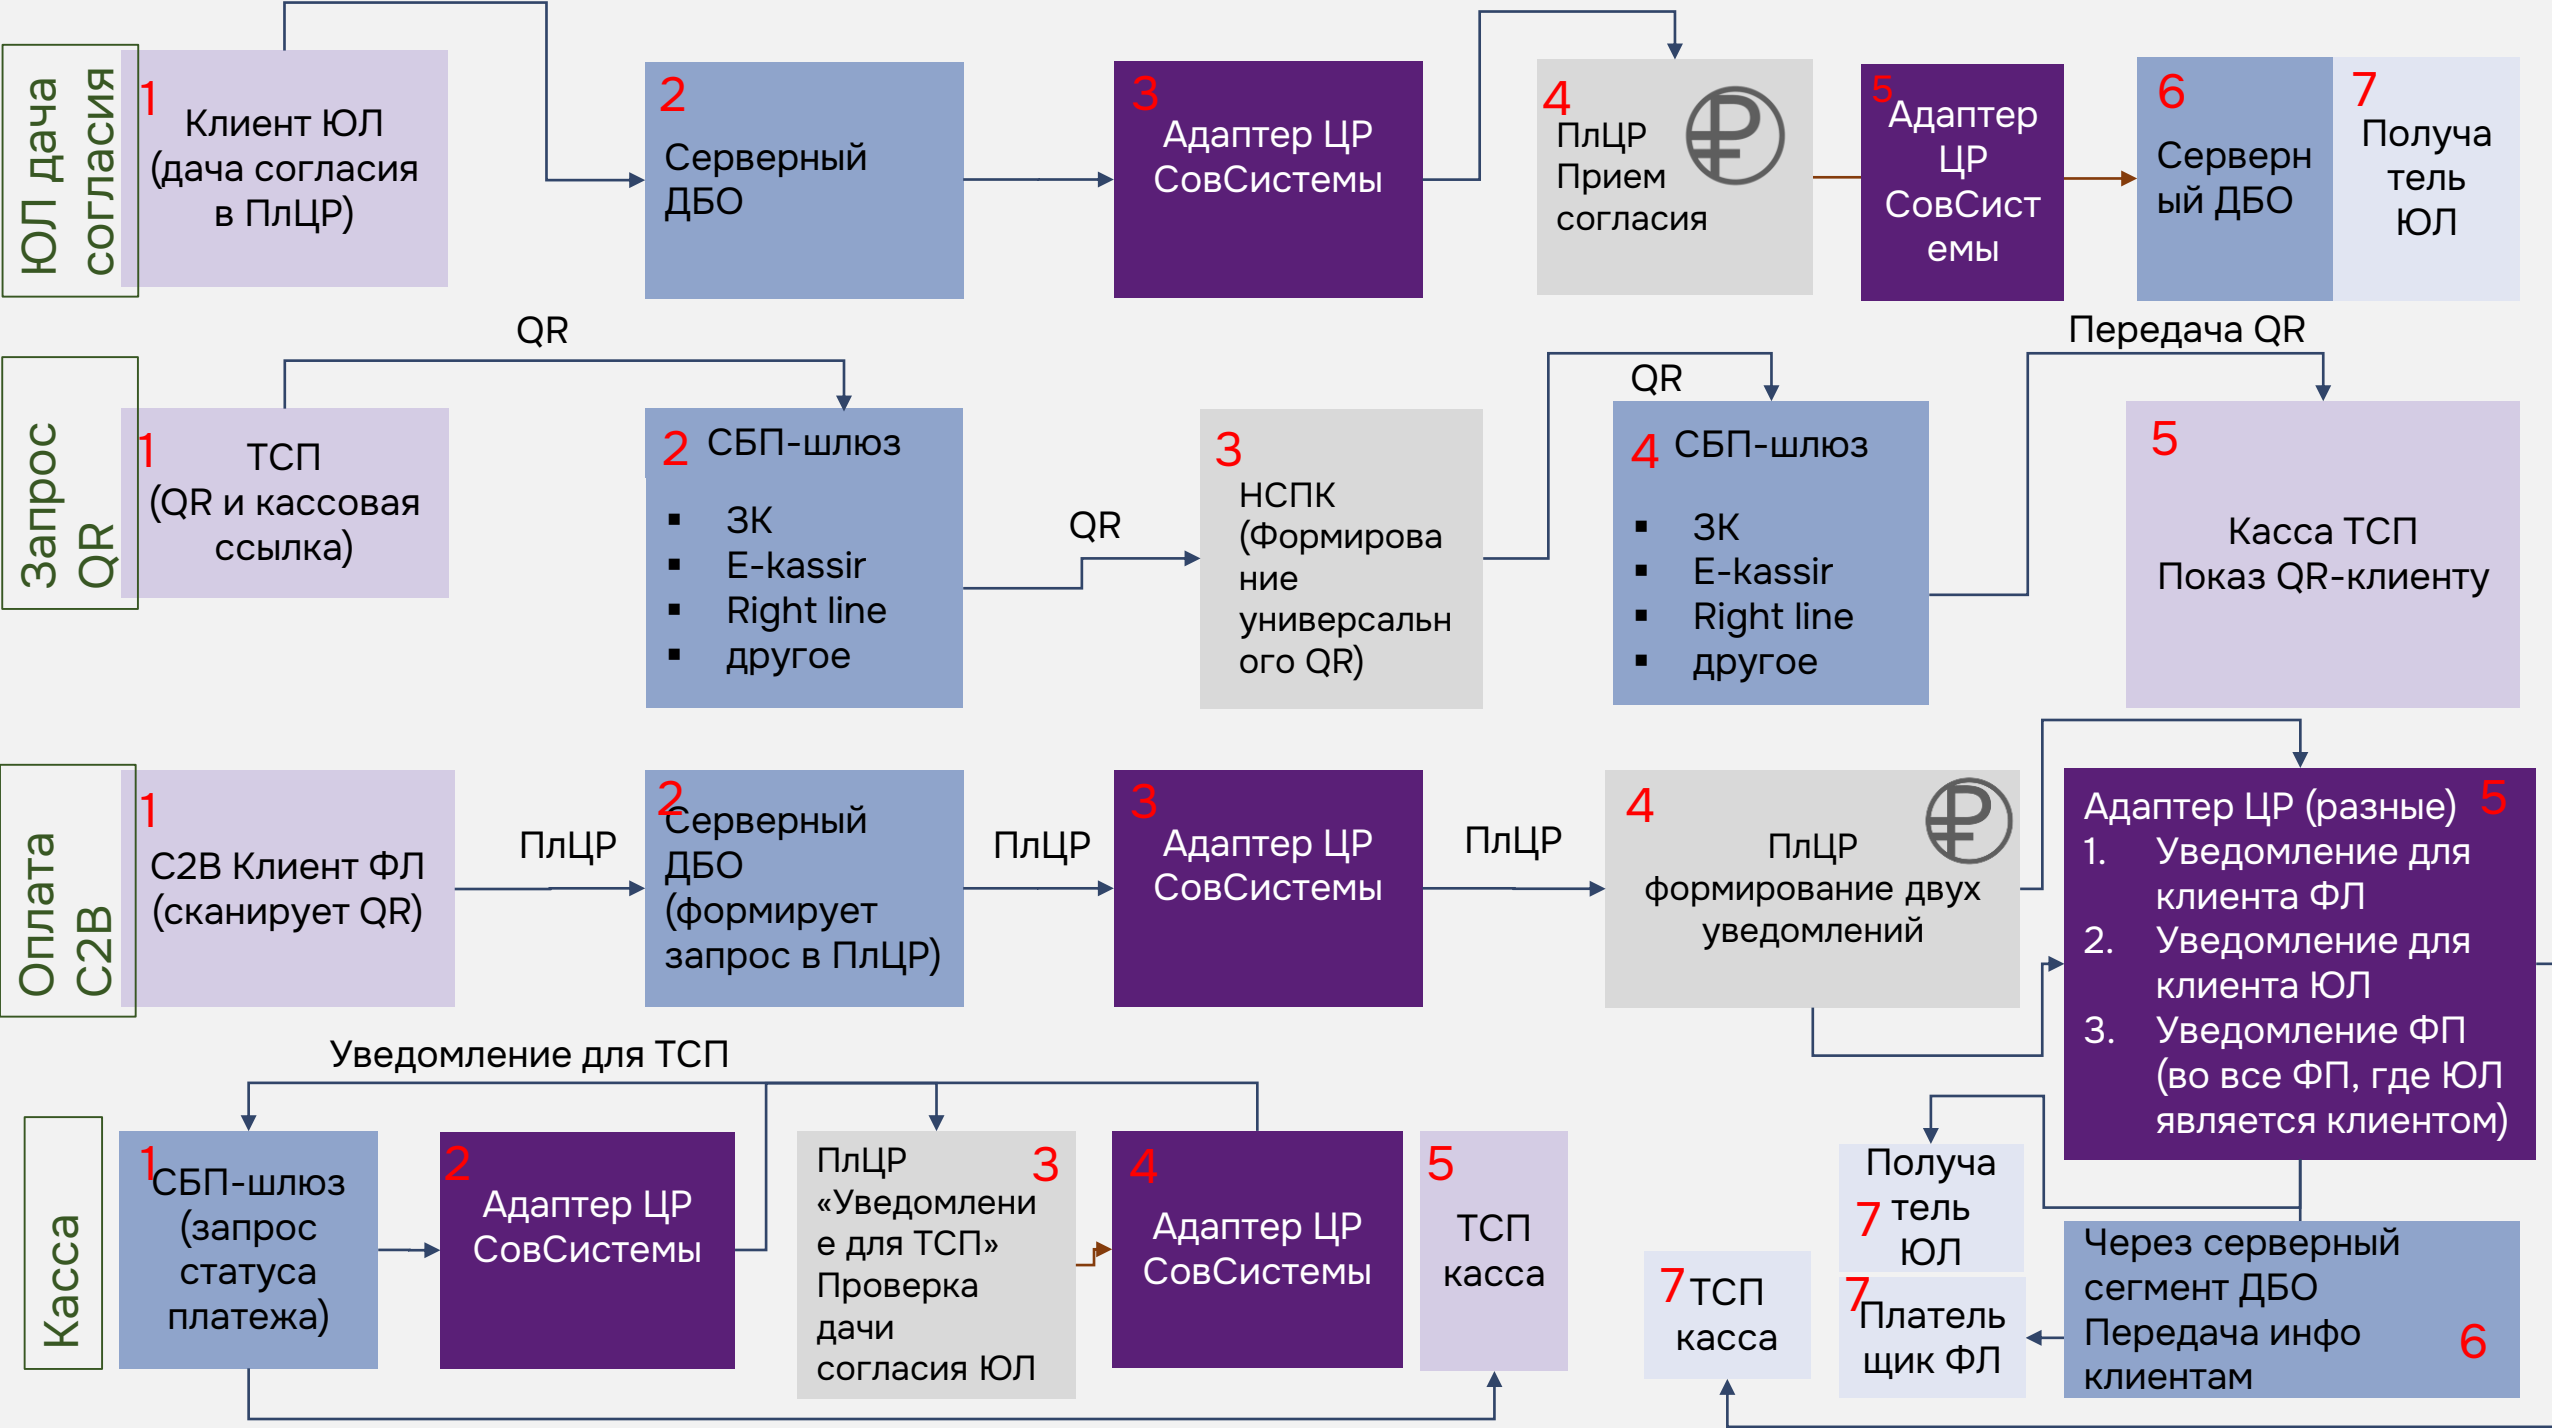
ЮЛ дача согласия

1 Клиент ЮЛ (дача согласия в ПлЦР)

2 Серверный ДБО

3 Адаптер ЦР СовСистемы

4 ПлЦР Прием согласия

5 Адаптер ЦР СовСистемы

6 Серверный ДБО

7 Получатель ЮЛ

Запрос QR

QR

1 ТСП (QR и кассовая ссылка)

2 СБП-шлюз
▪ ЗК
▪ E-kassir
▪ Right line
▪ другое

QR

3 НСПК (Формирование универсального QR)

QR

4 СБП-шлюз
▪ ЗК
▪ E-kassir
▪ Right line
▪ другое

Передача QR

5 Касса ТСП Показ QR-клиенту

Оплата C2B

1 C2B Клиент ФЛ (сканирует QR)

ПлЦР

2 Серверный ДБО (формирует запрос в ПлЦР)

ПлЦР

3 Адаптер ЦР СовСистемы

ПлЦР

4 ПлЦР формирование двух уведомлений

Адаптер ЦР (разные) 5
1. Уведомление для клиента ФЛ
2. Уведомление для клиента ЮЛ
3. Уведомление ФП (во все ФП, где ЮЛ является клиентом)

Касса

Уведомление для ТСП

1 СБП-шлюз (запрос статуса платежа)

2 Адаптер ЦР СовСистемы

ПлЦР 3 «Уведомление для ТСП» Проверка дачи согласия ЮЛ

4 Адаптер ЦР СовСистемы

5 ТСП касса

7 ТСП касса

Получа 7 тель ЮЛ

7 Плательщик ФЛ

Через серверный сегмент ДБО Передача инфо клиентам 6